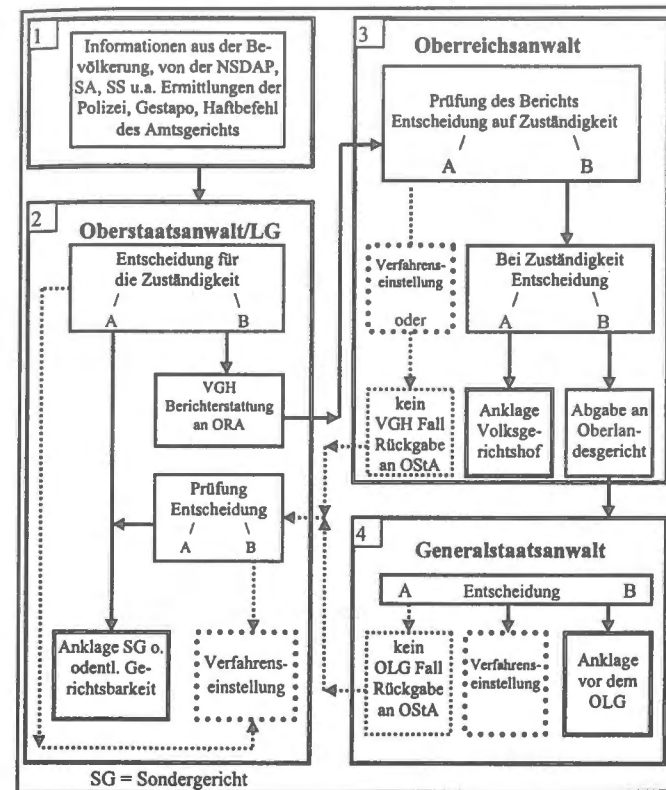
1

Informationen aus der Bevölkerung, von der NSDAP, SA, SS u.a. Ermittlungen der Polizei, Gestapo, Haftbefehl des Amtsgerichts

2

Oberstaatsanwalt/LG

Entscheidung für die Zuständigkeit

A B

VGH Berichterstattung an ORA

Prüfung Entscheidung

A B

Anklage SG o. odentl. Gerichtsbarkeit

Verfahrenseinstellung

3

Oberreichsanwalt

Prüfung des Berichts Entscheidung auf Zuständigkeit

A B

Verfahrenseinstellung

oder

kein VGH Fall Rückgabe an OStA

Bei Zuständigkeit Entscheidung

A B

Anklage Volksgerichtshof

Abgabe an Oberlandesgericht

4

Generalstaatsanwalt

A Entscheidung B

kein OLG Fall Rückgabe an OStA

Verfahrenseinstellung

Anklage vor dem OLG

SG = Sondergericht